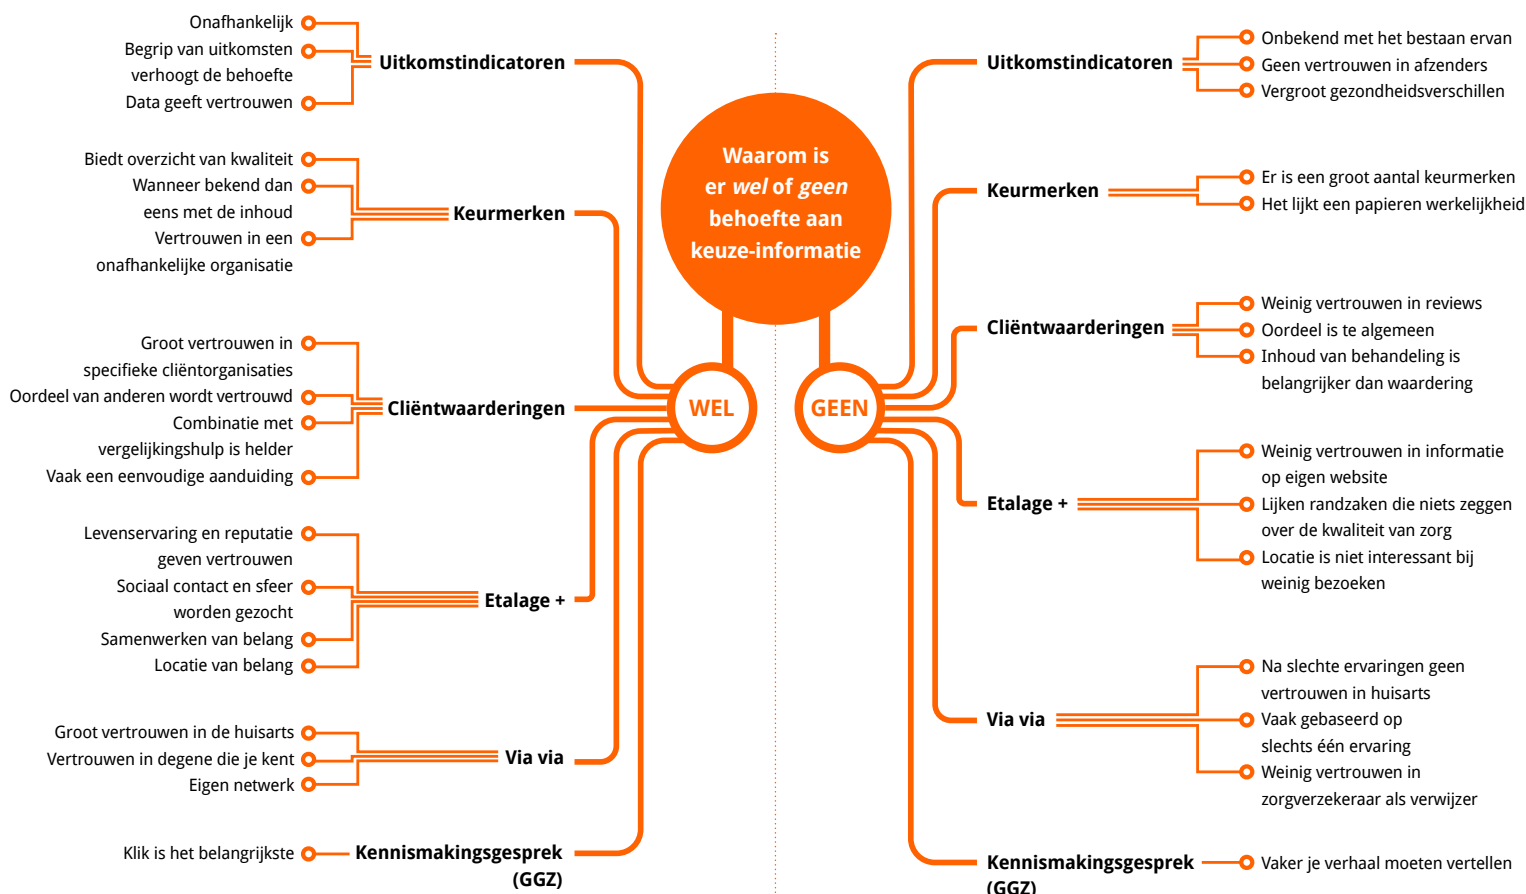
Waarom is er *wel* of *geen* behoefte aan keuze-informatie

WEL

Uitkomstindicatoren
Onafhankelijk
Begrip van uitkomsten verhoogt de behoefte
Data geeft vertrouwen

Keurmerken
Biedt overzicht van kwaliteit
Wanneer bekend dan eens met de inhoud
Vertrouwen in een onafhankelijke organisatie

Cliëntwaarderingen
Groot vertrouwen in specifieke cliëntorganisaties
Oordeel van anderen wordt vertrouwd
Combinatie met vergelijkingshulp is helder
Vaak een eenvoudige aanduiding

Etalage +
Levenservaring en reputatie geven vertrouwen
Sociaal contact en sfeer worden gezocht
Samenwerken van belang
Locatie van belang

Via via
Groot vertrouwen in de huisarts
Vertrouwen in degene die je kent
Eigen netwerk

Kennismakingsgesprek (GGZ)
Klik is het belangrijkste

GEEN

Uitkomstindicatoren
Onbekend met het bestaan ervan
Geen vertrouwen in afzenders
Vergroot gezondheidsverschillen

Keurmerken
Er is een groot aantal keurmerken
Het lijkt een papieren werkelijkheid

Cliëntwaarderingen
Weinig vertrouwen in reviews
Oordeel is te algemeen
Inhoud van behandeling is belangrijker dan waardering

Etalage +
Weinig vertrouwen in informatie op eigen website
Lijken randzaken die niets zeggen over de kwaliteit van zorg
Locatie is niet interessant bij weinig bezoeken

Via via
Na slechte ervaringen geen vertrouwen in huisarts
Vaak gebaseerd op slechts één ervaring
Weinig vertrouwen in zorgverzekeraar als verwijzer

Kennismakingsgesprek (GGZ)
Vaker je verhaal moeten vertellen